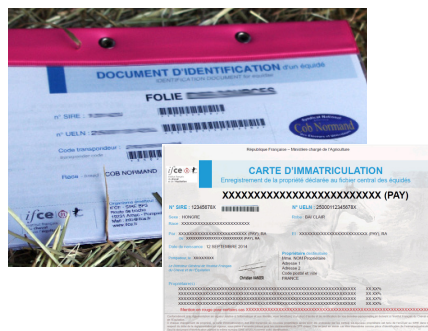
DOCUMENT D'IDENTIFICATION d'un équidé

IDENTIFICATION DOCUMENT for equidae

FOLIE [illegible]

n° SIRE : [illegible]

n° UELN : 2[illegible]

Code transpondeur : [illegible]

Race : COB NORMAND

Stud-Book du Cob Normand

ifce

République Française – Ministère chargé de l'Agriculture

ifce

CARTE D'IMMATRICULATION

Enregistrement de la propriété déclarée au fichier central des équidés

XXXXXXXXXXXXXXXXXXXXXXXX (PAY)

N° SIRE : 12345678X

N° UELN : 25000112345678X

Sexe : HONGRE

Robe : BAI CLAIR

Père : XXXXXXXXXXXXXXXXXXXXXXXX (PAY) RA

Mère : XXXXXXXXXXXXXXXXXXXXXXXX (PAY) RA

Date de naissance : 12 SEPTEMBRE 2018

Naisseur(s) : XXXXXXXX

Propriétaire(s) : NOM Prénom

Adresse 1

Adresse 2

Code postal et ville

FRANCE

Propriétaire(s) :

XXXXXXXXXXXXXXXXXXXXXXXXXXXXXXXXXXXXXXXXXXXXXXXX XX,XX%

XXXXXXXXXXXXXXXXXXXXXXXXXXXXXXXXXXXXXXXXXXXXXXXX XX,XX%

XXXXXXXXXXXXXXXXXXXXXXXXXXXXXXXXXXXXXXXXXXXXXXXX XX,XX%

XXXXXXXXXXXXXXXXXXXXXXXXXXXXXXXXXXXXXXXXXXXXXXXX XX,XX%